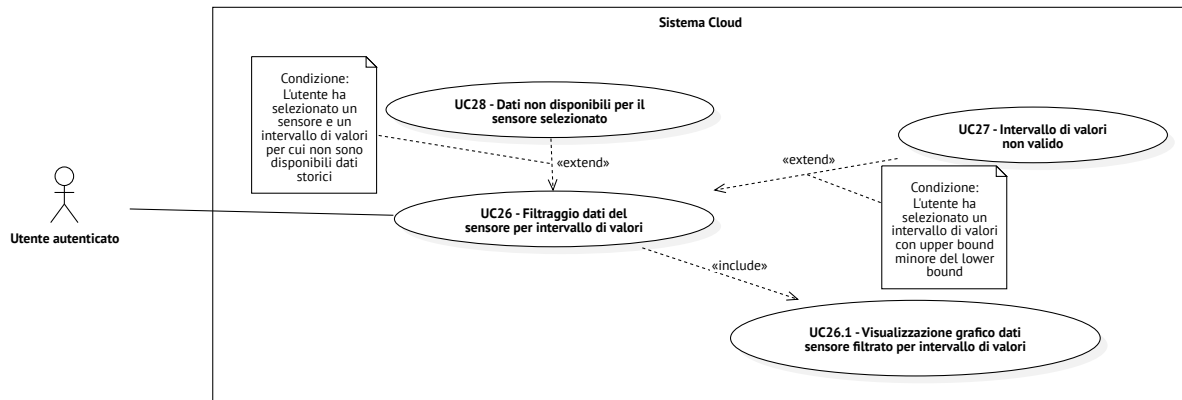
Sistema Cloud

Condizione:
L'utente ha selezionato un sensore e un intervallo di valori per cui non sono disponibili dati storici

UC28 - Dati non disponibili per il sensore selezionato

UC27 - Intervallo di valori non valido

«extend»

«extend»

Condizione:
L'utente ha selezionato un intervallo di valori con upper bound minore del lower bound

Utente autenticato

UC26 - Filtraggio dati del sensore per intervallo di valori

«include»

UC26.1 - Visualizzazione grafico dati sensore filtrato per intervallo di valori